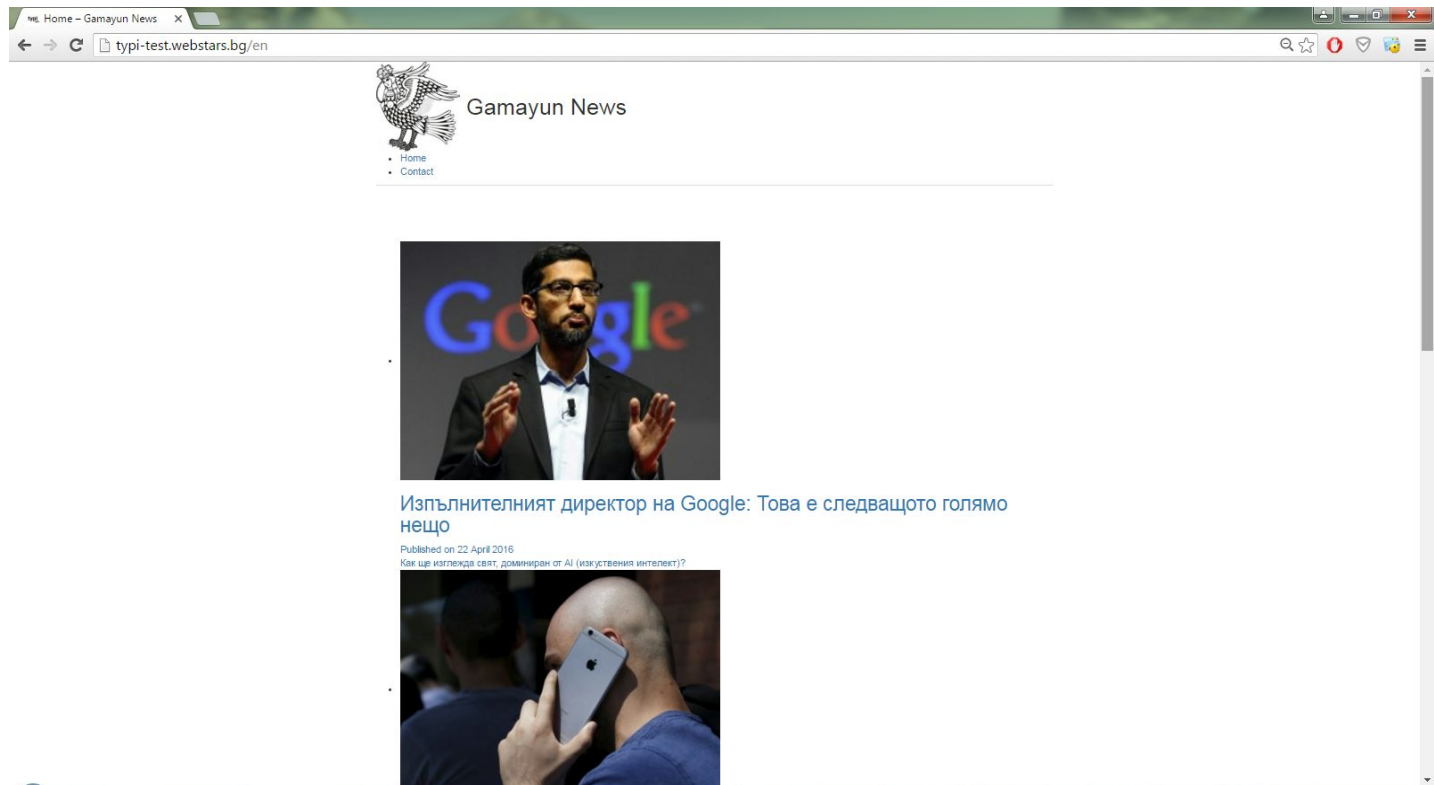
Home – Gamayun News

typi-test.webstars.bg/en

Gamayun News

- Home
- Contact

Изпълнителният директор на Google: Това е следващото голямо нещо

Published on 22 April 2016

Как ще изглежда свят, доминиран от AI (изкуствения интелект)?